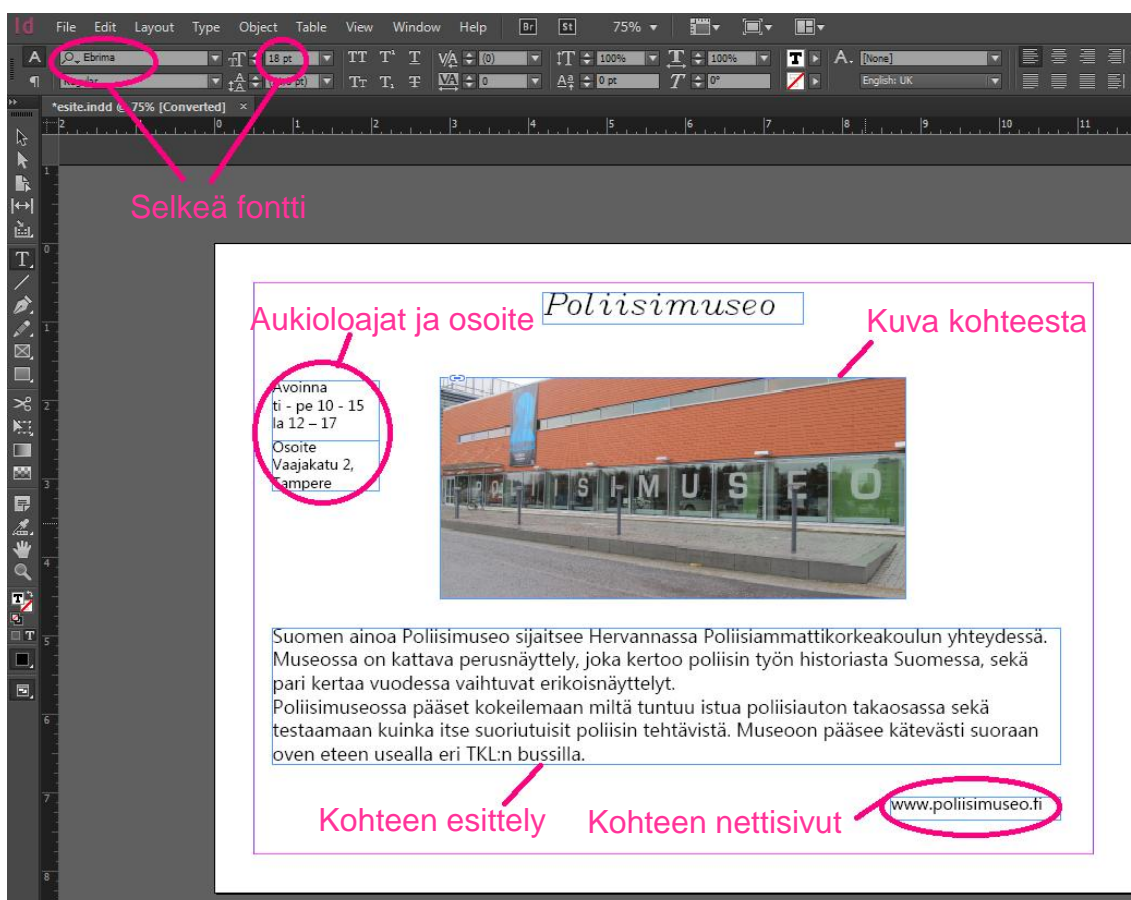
Id File Edit Layout Type Object Table View Window Help Br St 75%

Ebrima
Regular
18 pt
(0)
0
100%
100%
0 pt
0°
[None]
English: UK

*esite.indd @ 75% [Converted] ×

Selkeä fontti

Aukioloajat ja osoite

Poliisimuseo

Kuva kohteesta

Avoinna
ti - pe 10 - 15
la 12 – 17

Osoite
Vaajakatu 2,
Tampere

POLIISIMUSEO

Suomen ainoa Poliisimuseo sijaitsee Hervannassa Poliisiammattikorkeakoulun yhteydessä. Museossa on kattava perusnäyttely, joka kertoo poliisin työn historiasta Suomessa, sekä pari kertaa vuodessa vaihtuvat erikoisnäyttelyt.
Poliisimuseossa pääset kokeilemaan miltä tuntuu istua poliisiauton takaosassa sekä testaamaan kuinka itse suoriutuisit poliisin tehtävistä. Museoon pääsee kätevästi suoraan oven eteen usealla eri TKL:n bussilla.

www.poliisimuseo.fi

Kohteen esittely

Kohteen nettisivut